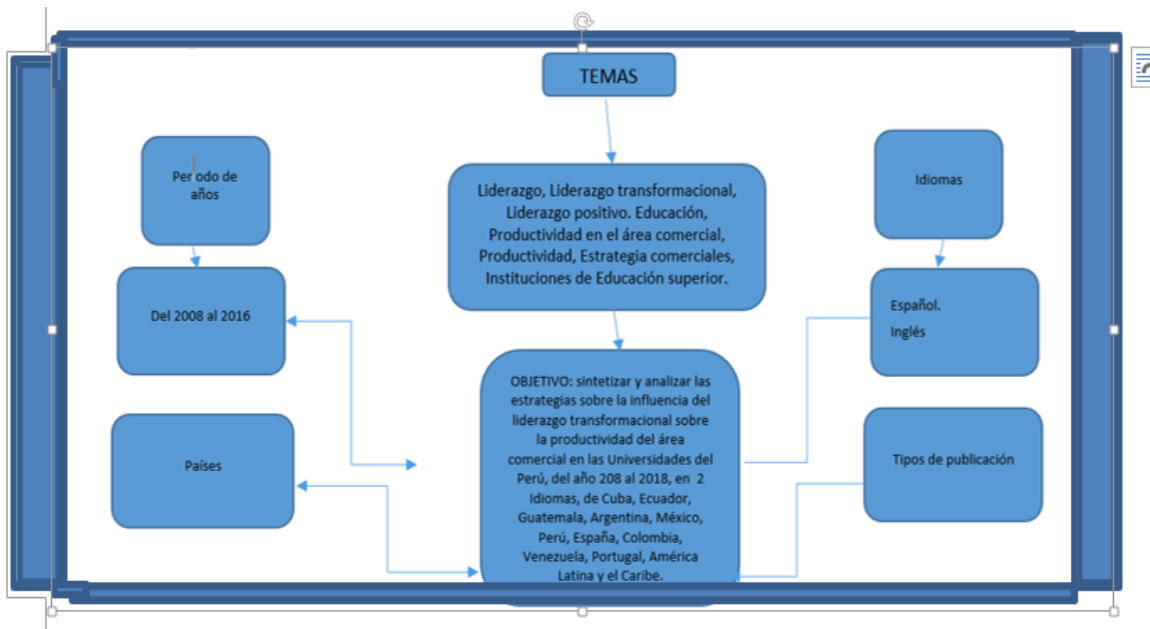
TEMAS

Per odo de años

Del 2008 al 2016

Países

Liderazgo, Liderazgo transformacional, Liderazgo positivo. Educación, Productividad en el área comercial, Productividad, Estrategia comerciales, Instituciones de Educación superior.

OBJETIVO: sintetizar y analizar las estrategias sobre la influencia del liderazgo transformacional sobre la productividad del área comercial en las Universidades del Perú, del año 208 al 2018, en 2 Idiomas, de Cuba, Ecuador, Guatemala, Argentina, México, Perú, España, Colombia, Venezuela, Portugal, América Latina y el Caribe.

Idiomas

Español.
Inglés

Tipos de publicación